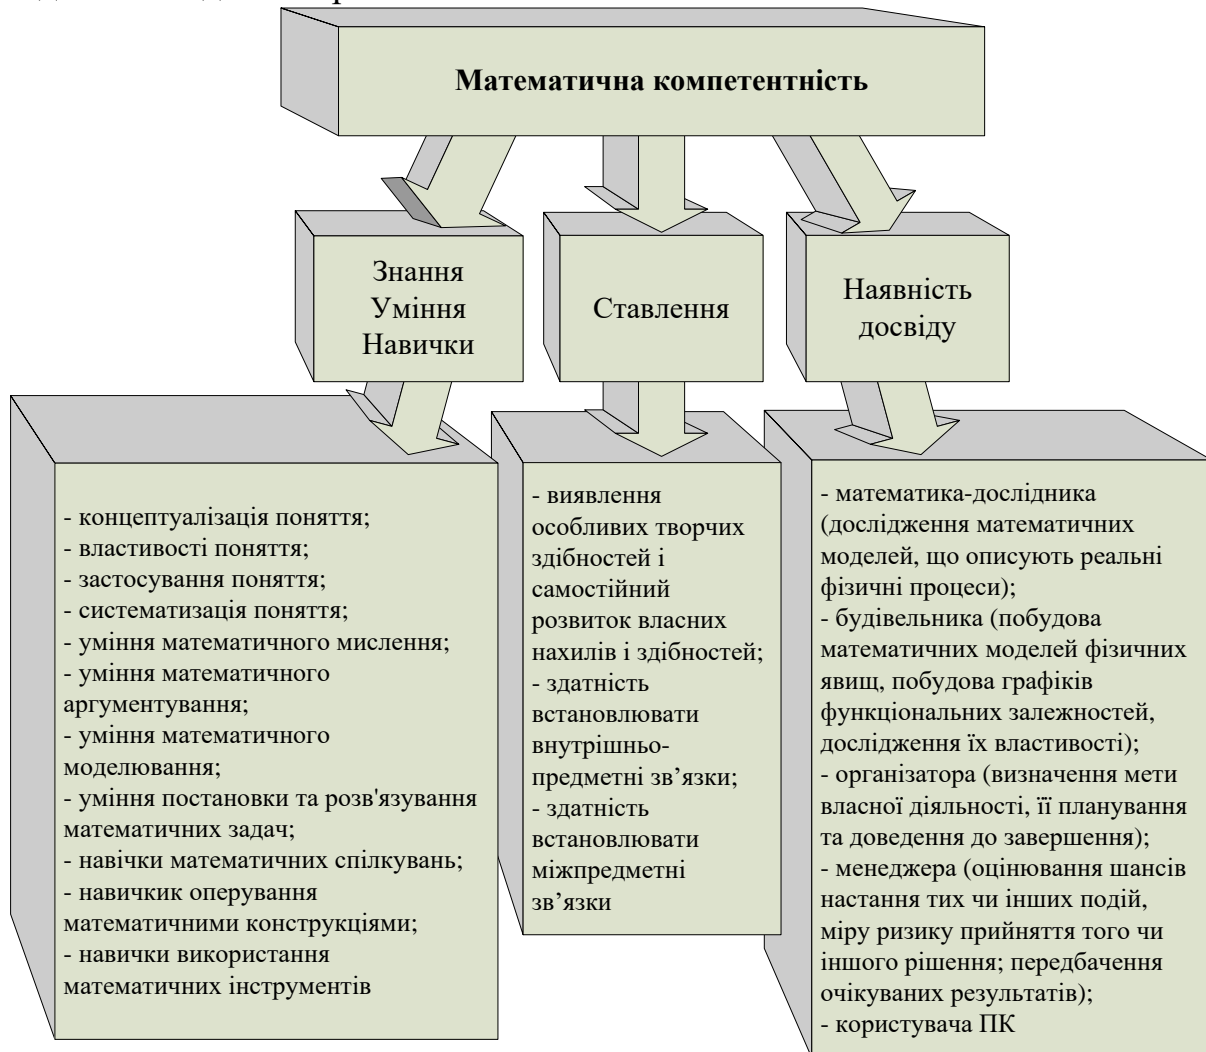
Математична компетентність

Знання
Уміння
Навички

Ставлення

Наявність досвіду

- концептуалізація поняття;
- властивості поняття;
- застосування поняття;
- систематизація поняття;
- уміння математичного мислення;
- уміння математичного аргументування;
- уміння математичного моделювання;
- уміння постановки та розв'язування математичних задач;
- навічки математичних спілкувань;
- навичкик оперування математичними конструкціями;
- навички використання математичних інструментів

- виявлення особливих творчих здібностей і самостійний розвиток власних нахилів і здібностей;
- здатність встановлювати внутрішньо-предметні зв’язки;
- здатність встановлювати міжпредметні зв’язки

- математика-дослідника (дослідження математичних моделей, що описують реальні фізичні процеси);
- будівельника (побудова математичних моделей фізичних явищ, побудова графіків функціональних залежностей, дослідження їх властивості);
- організатора (визначення мети власної діяльності, її планування та доведення до завершення);
- менеджера (оцінювання шансів настання тих чи інших подій, міру ризику прийняття того чи іншого рішення; передбачення очікуваних результатів);
- користувача ПК